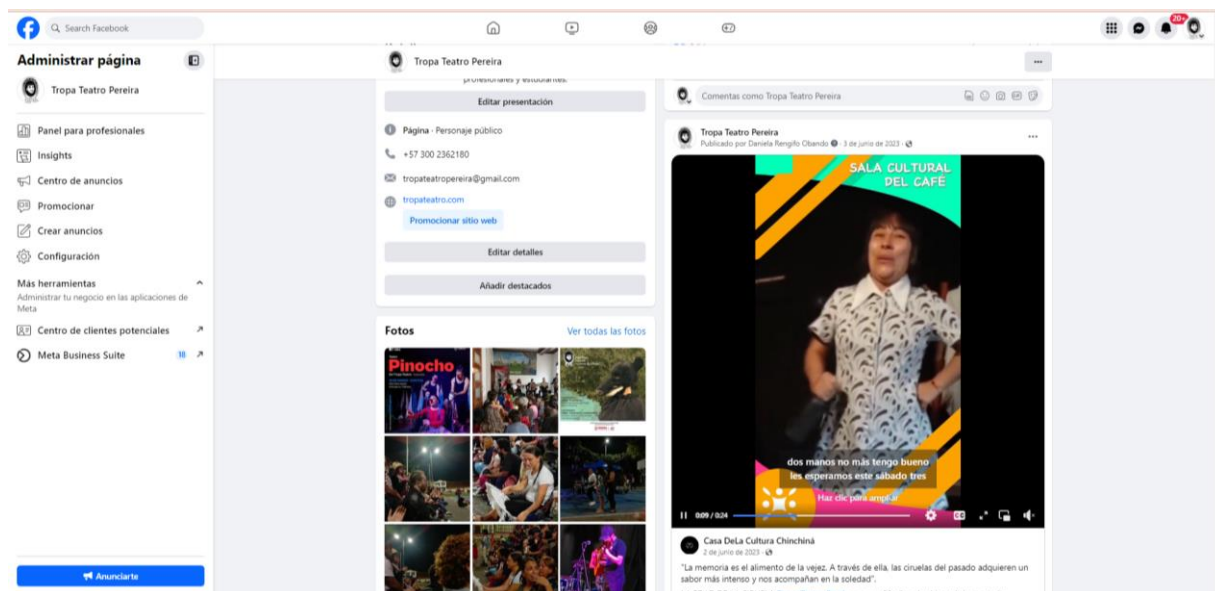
Search Facebook

20+

Administrar página

Tropa Teatro Pereira

Panel para profesionales

Insights

Centro de anuncios

Promocionar

Crear anuncios

Configuración

Más herramientas

Administrar tu negocio en las aplicaciones de Meta

Centro de clientes potenciales

Meta Business Suite 18

Anunciarte

Tropa Teatro Pereira

profesionales y estudiantes.

Editar presentación

Página · Personaje público

+57 300 2362180

tropateatropereira@gmail.com

tropateatro.com

Promocionar sitio web

Editar detalles

Añadir destacados

Fotos

Ver todas las fotos

Pinocho

Comentas como Tropa Teatro Pereira

Tropa Teatro Pereira

Publicado por Daniela Rengifo Obando · 3 de junio de 2023 ·

SALA CULTURAL DEL CAFÉ

dos manos no más tengo bueno les esperamos este sábado tres

Haz clic para ampliar

0:09 / 0:24

Casa DeLa Cultura Chinchiná

2 de junio de 2023 ·

"La memoria es el alimento de la vejez. A través de ella, las ciruelas del pasado adquieren un sabor más intenso y nos acompañan en la soledad".